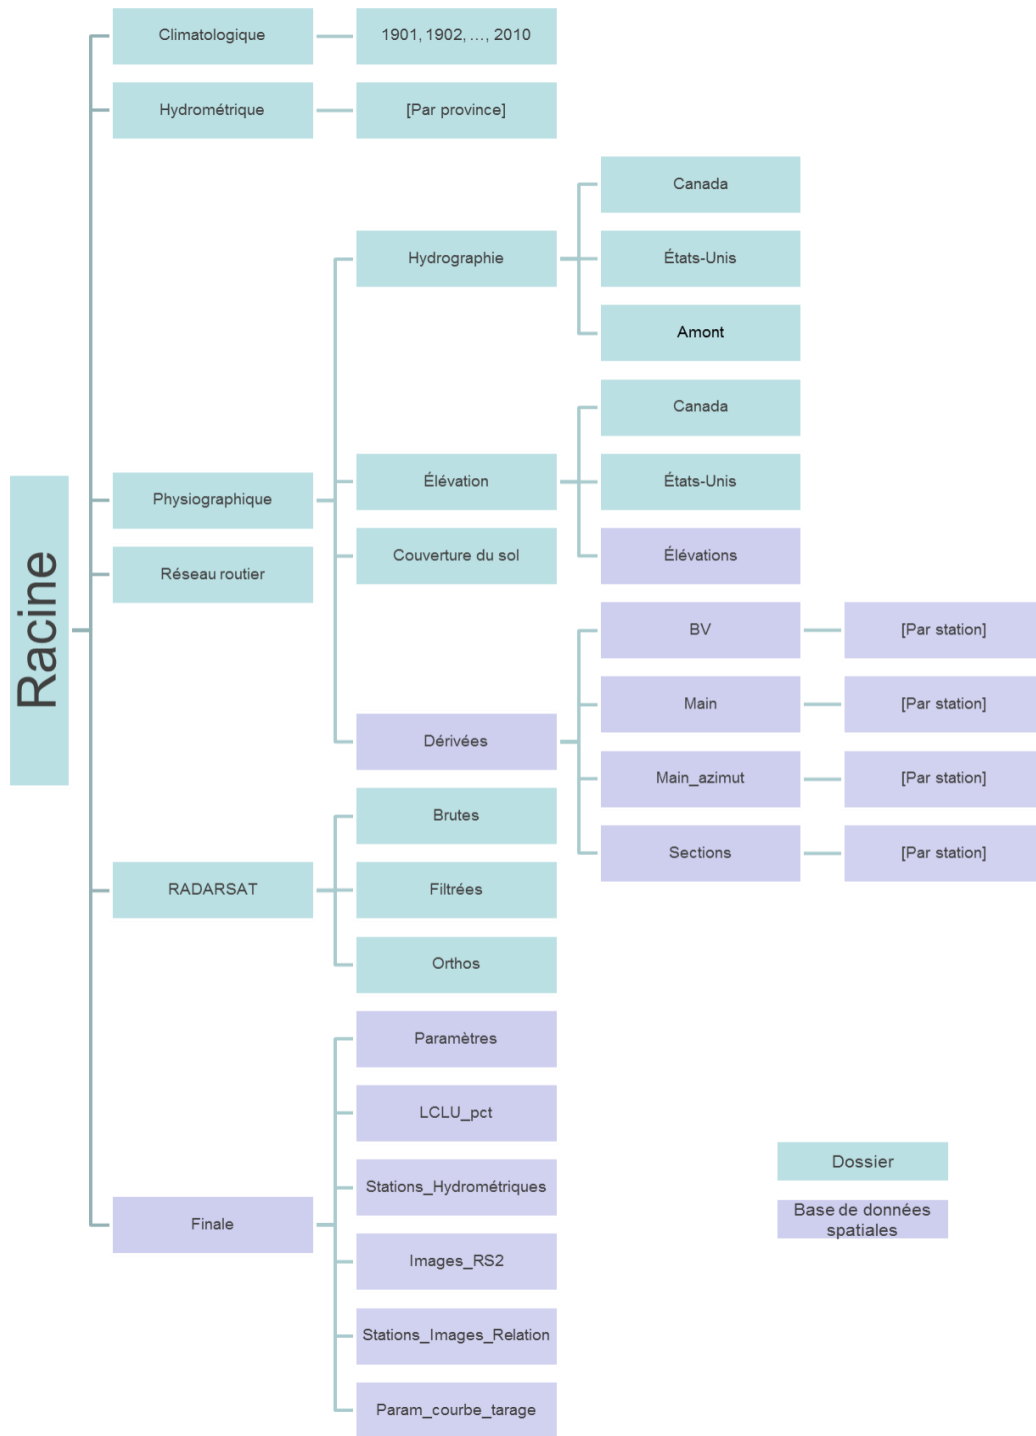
Racine

Climatologique
1901, 1902, ..., 2010

Hydrométrique
[Par province]

Physiographique
Hydrographie
Canada
États-Unis
Amont
Élévation
Canada
États-Unis
Élévations
Couverture du sol
Dérivées
BV
[Par station]
Main
[Par station]
Main_azimut
[Par station]
Sections
[Par station]

Réseau routier

RADARSAT
Brutes
Filtrées
Orthos

Finale
Paramètres
LCLU_pct
Stations_Hydrométriques
Images_RS2
Stations_Images_Relation
Param_courbe_tarage

Dossier
Base de données spatiales